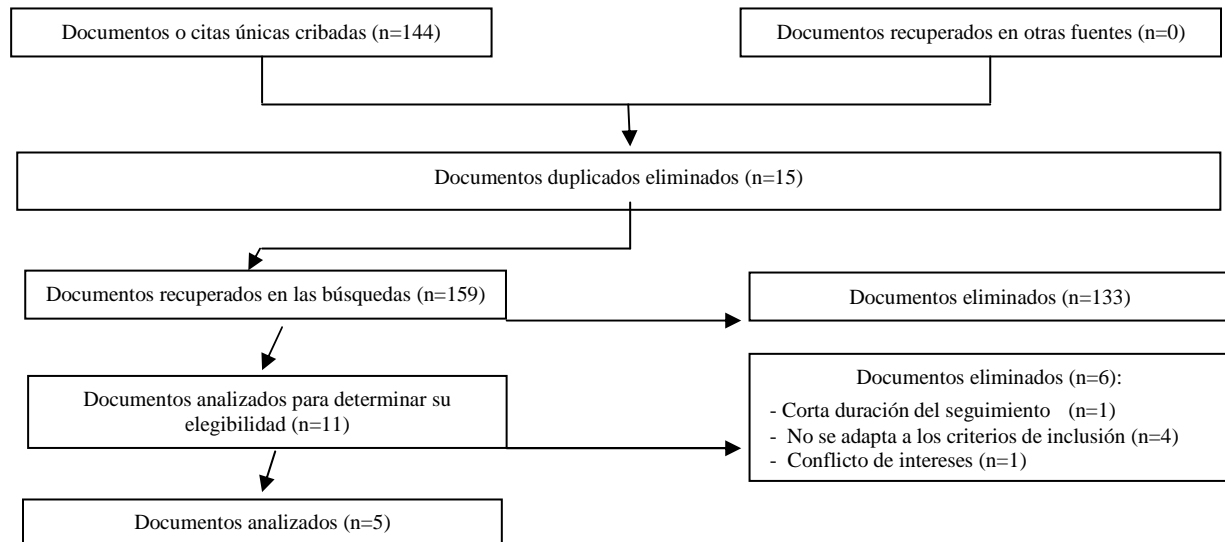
Documentos o citas únicas cribadas (n=144)

Documentos recuperados en otras fuentes (n=0)

Documentos duplicados eliminados (n=15)

Documentos recuperados en las búsquedas (n=159)

Documentos eliminados (n=133)

Documentos analizados para determinar su elegibilidad (n=11)

Documentos eliminados (n=6):
- Corta duración del seguimiento (n=1)
- No se adapta a los criterios de inclusión (n=4)
- Conflicto de intereses (n=1)

Documentos analizados (n=5)